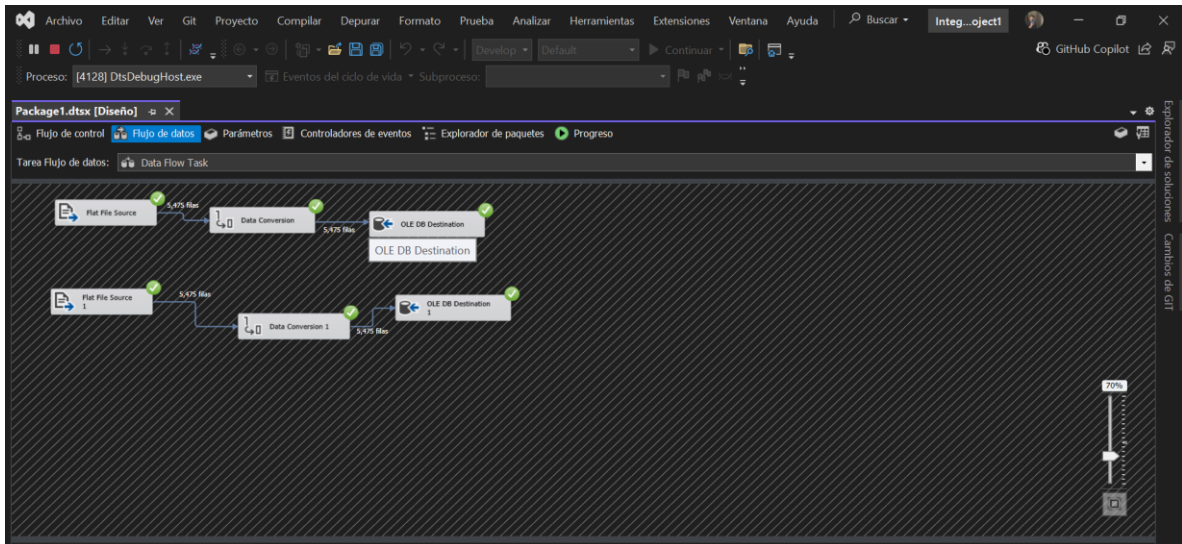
Archivo Editar Ver Git Proyecto Compilar Depurar Formato Prueba Analizar Herramientas Extensiones Ventana Ayuda Buscar Integ...oject1

Develop Default Continuar

GitHub Copilot

Proceso: [4128] DtsDebugHost.exe Eventos del ciclo de vida Subproceso:

Package1.dtsx [Diseño]

Flujo de control Flujo de datos Parámetros Controladores de eventos Explorador de paquetes Progreso

Tarea Flujo de datos: Data Flow Task

Flat File Source

5,475 filas

Data Conversion

5,475 filas

OLE DB Destination

OLE DB Destination

Flat File Source 1

5,475 filas

Data Conversion 1

5,475 filas

OLE DB Destination 1

70%

Explorador de soluciones

Cambios de GIT